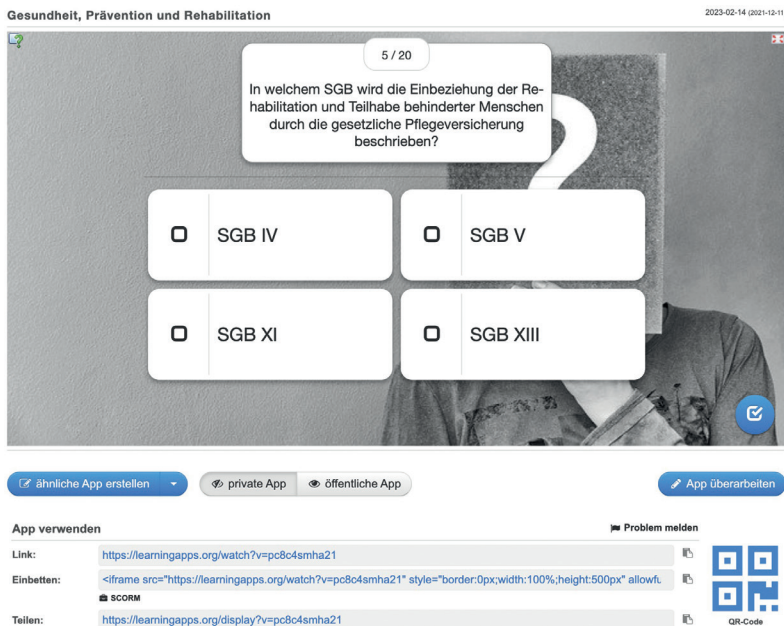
Gesundheit, Prävention und Rehabilitation

2023-02-14 (2021-12-11

5 / 20

In welchem SGB wird die Einbeziehung der Rehabilitation und Teilhabe behinderter Menschen durch die gesetzliche Pflegeversicherung beschrieben?

SGB IV

SGB V

SGB XI

SGB XIII

ähnliche App erstellen

private App

öffentliche App

App überarbeiten

App verwenden

Problem melden

Link: https://learningapps.org/watch?v=pc8c4smha21

Einbetten: <iframe src="https://learningapps.org/watch?v=pc8c4smha21" style="border:0px;width:100%;height:500px" allowfu

SCORM

Teilen: https://learningapps.org/display?v=pc8c4smha21

QR-Code